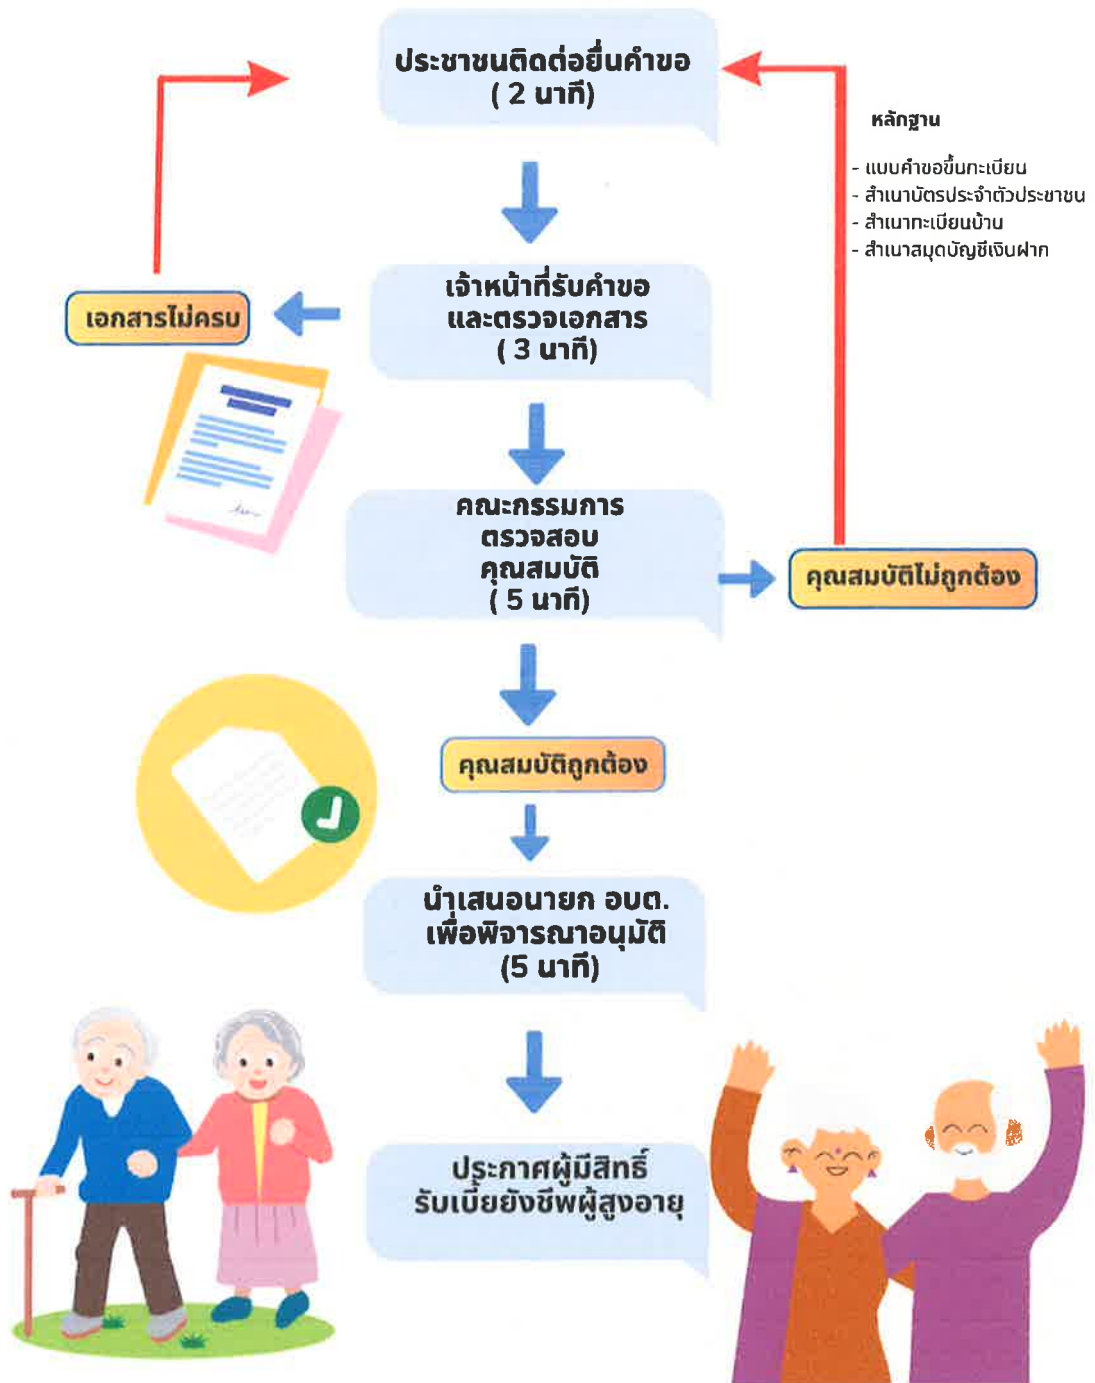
ประชาชนติดต่อยื่นคำขอ
( 2 นาที)

หลักฐาน

- แบบคำขอขึ้นทะเบียน
- สำเนาบัตรประจำตัวประชาชน
- สำเนาทะเบียนบ้าน
- สำเนาสมุดบัญชีเงินฝาก

เอกสารไม่ครบ

เจ้าหน้าที่รับคำขอ
และตรวจเอกสาร
( 3 นาที)

คณะกรรมการ
ตรวจสอบ
คุณสมบัติ
( 5 นาที)

คุณสมบัติไม่ถูกต้อง

คุณสมบัติถูกต้อง

นำเสนอนายก อบต.
เพื่อพิจารณาอนุมัติ
(5 นาที)

ประกาศผู้มีสิทธิ์
รับเบี้ยยังชีพผู้สูงอายุ